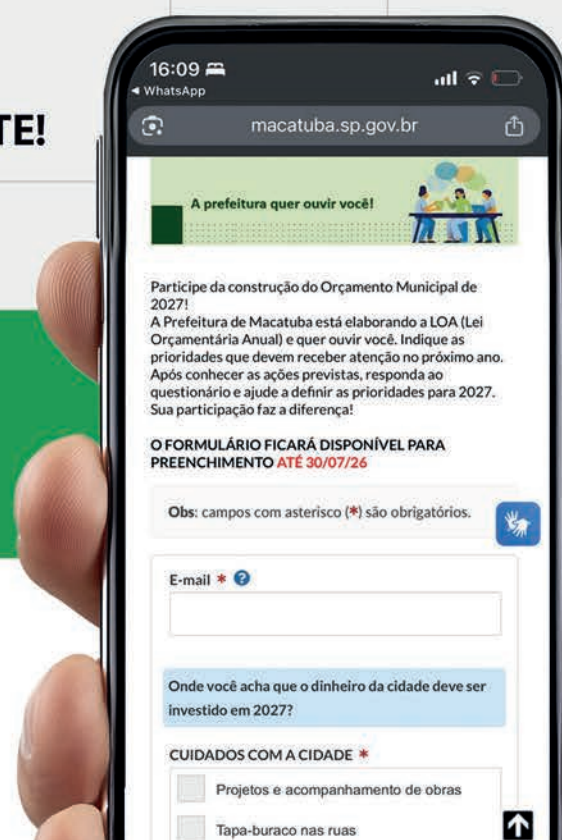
TE!

16:09
◂ WhatsApp
macatuba.sp.gov.br

A prefeitura quer ouvir você!

Participe da construção do Orçamento Municipal de 2027!
A Prefeitura de Macatuba está elaborando a LOA (Lei Orçamentária Anual) e quer ouvir você. Indique as prioridades que devem receber atenção no próximo ano. Após conhecer as ações previstas, responda ao questionário e ajude a definir as prioridades para 2027. Sua participação faz a diferença!

O FORMULÁRIO FICARÁ DISPONÍVEL PARA PREENCHIMENTO ATÉ 30/07/26

Obs: campos com asterisco (*) são obrigatórios.

E-mail *

Onde você acha que o dinheiro da cidade deve ser investido em 2027?

CUIDADOS COM A CIDADE *

Projetos e acompanhamento de obras

Tapa-buraco nas ruas